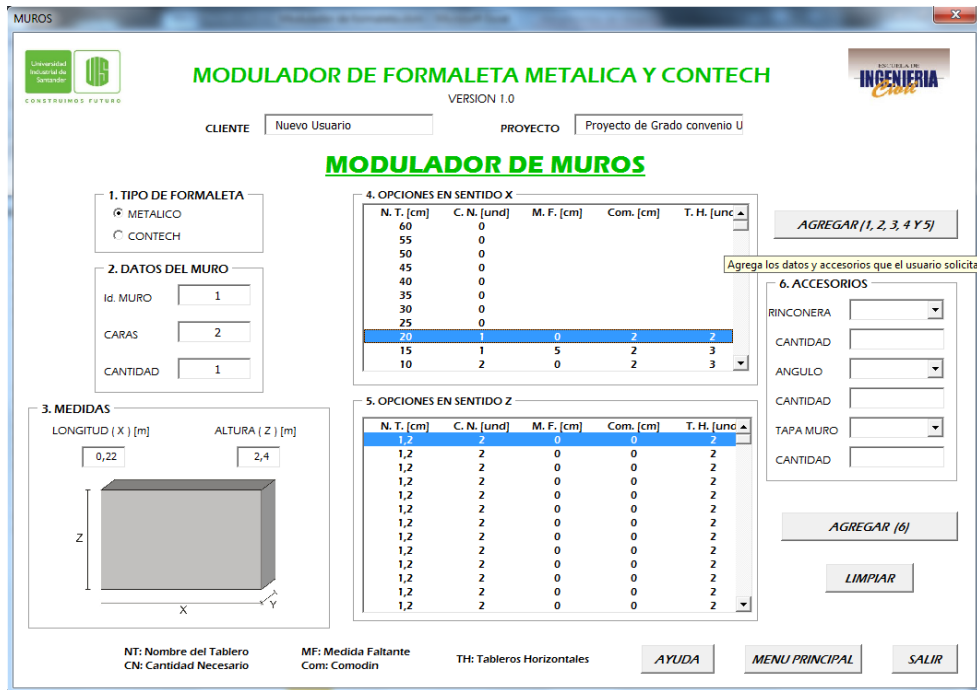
MUROS

Universidad Industrial de Santander
CONSTRUIMOS FUTURO

MODULADOR DE FORMALETA METALICA Y CONTECH
VERSION 1.0

ESCUELA DE INGENIERIA Civil

CLIENTE Nuevo Usuario
PROYECTO Proyecto de Grado convenio U

MODULADOR DE MUROS

1. TIPO DE FORMALETA
METALICO
CONTECH

2. DATOS DEL MURO
Id. MURO 1
CARAS 2
CANTIDAD 1

3. MEDIDAS
LONGITUD ( X ) [m] 0,22
ALTURA ( Z ) [m] 2,4
Z
X
Y

4. OPCIONES EN SENTIDO X

| N. T. [cm] | C. N. [und] | M. F. [cm] | Com. [cm] | T. H. [unc |
|---|---|---|---|---|
| 60 | 0 | | | |
| 55 | 0 | | | |
| 50 | 0 | | | |
| 45 | 0 | | | |
| 40 | 0 | | | |
| 35 | 0 | | | |
| 30 | 0 | | | |
| 25 | 0 | | | |
| 20 | 1 | 0 | 2 | 2 |
| 15 | 1 | 5 | 2 | 3 |
| 10 | 2 | 0 | 2 | 3 |

5. OPCIONES EN SENTIDO Z

| N. T. [cm] | C. N. [und] | M. F. [cm] | Com. [cm] | T. H. [unc |
|---|---|---|---|---|
| 1,2 | 2 | 0 | 0 | 2 |
| 1,2 | 2 | 0 | 0 | 2 |
| 1,2 | 2 | 0 | 0 | 2 |
| 1,2 | 2 | 0 | 0 | 2 |
| 1,2 | 2 | 0 | 0 | 2 |
| 1,2 | 2 | 0 | 0 | 2 |
| 1,2 | 2 | 0 | 0 | 2 |
| 1,2 | 2 | 0 | 0 | 2 |
| 1,2 | 2 | 0 | 0 | 2 |
| 1,2 | 2 | 0 | 0 | 2 |
| 1,2 | 2 | 0 | 0 | 2 |
| 1,2 | 2 | 0 | 0 | 2 |
| 1,2 | 2 | 0 | 0 | 2 |
| 1,2 | 2 | 0 | 0 | 2 |
| 1,2 | 2 | 0 | 0 | 2 |
| 1,2 | 2 | 0 | 0 | 2 |

AGREGAR (1, 2, 3, 4 Y 5)
Agrega los datos y accesorios que el usuario solicita

6. ACCESORIOS
RINCONERA
CANTIDAD
ANGULO
CANTIDAD
TAPA MURO
CANTIDAD

AGREGAR (6)
LIMPIAR

NT: Nombre del Tablero
CN: Cantidad Necesario
MF: Medida Faltante
Com: Comodin
TH: Tableros Horizontales

AYUDA
MENU PRINCIPAL
SALIR